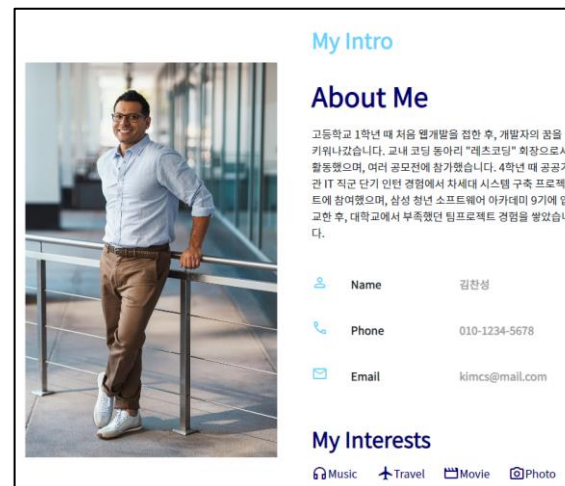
My Intro

About Me

고등학교 1학년 때 처음 웹개발을 접한 후, 개발자의 꿈을 키워나갔습니다. 교내 코딩 동아리 "레츠코딩" 회장으로서 활동했으며, 여러 공모전에 참가했습니다. 4학년 때 공공기관 IT 직군 단기 인턴 경험에서 차세대 시스템 구축 프로젝트에 참여했으며, 삼성 청년 소프트웨어 아카데미 9기에 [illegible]교한 후, 대학교에서 부족했던 팀프로젝트 경험을 쌓았습니다.

Name 김찬성

Phone 010-1234-5678

Email kimcs@mail.com

My Interests

Music Travel Movie Photo